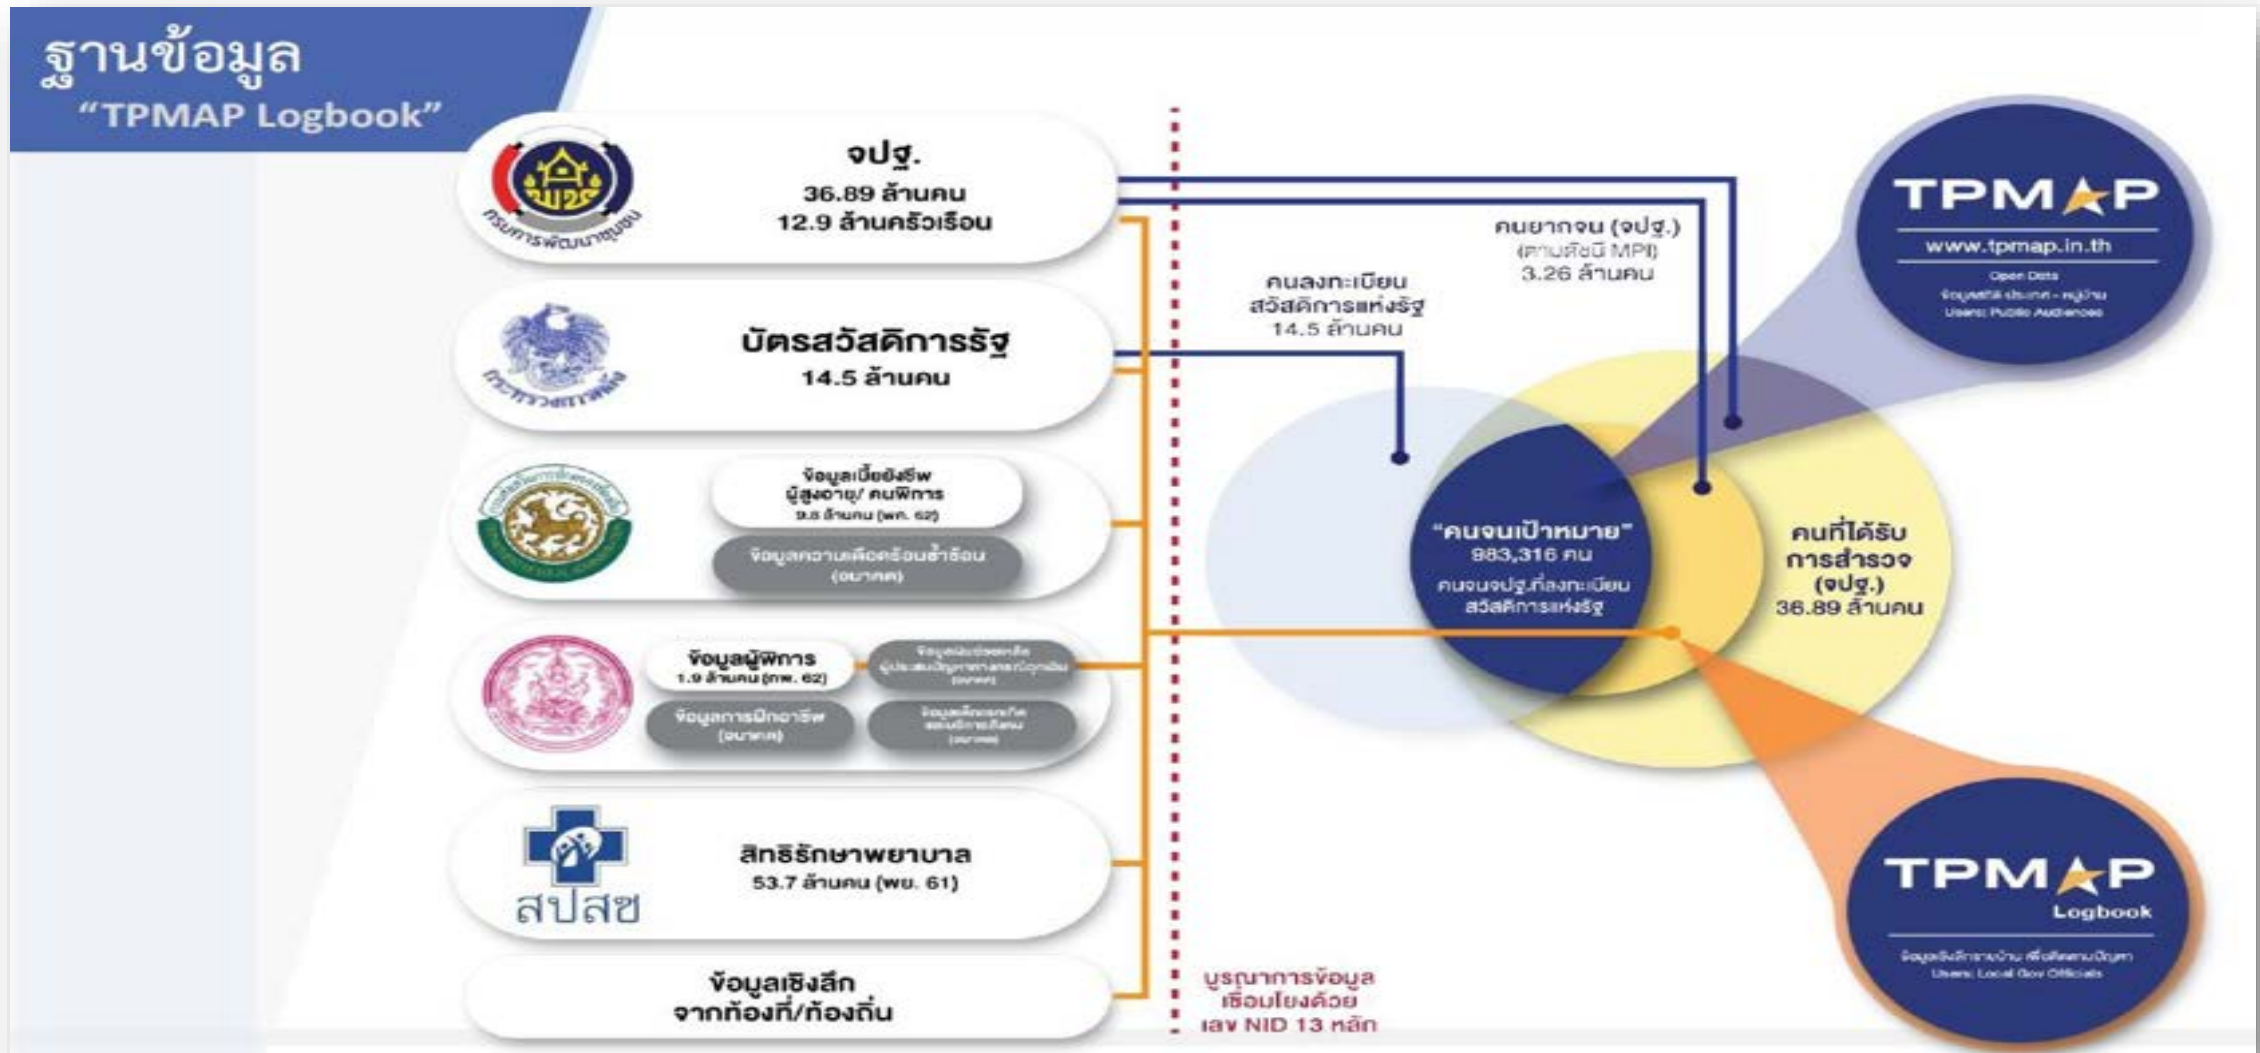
ฐานข้อมูล
"TPMAP Logbook"

กรมการพัฒนาชุมชน

จปฐ.
36.89 ล้านคน
12.9 ล้านครัวเรือน

กระทรวงการคลัง

บัตรสวัสดิการรัฐ
14.5 ล้านคน

ข้อมูลเบี้ยยังชีพ ผู้สูงอายุ/ คนพิการ
9.8 ล้านคน (พค. 62)

ข้อมูลความเดือดร้อนซ้ำซ้อน (อนาคต)

ข้อมูลผู้พิการ
1.9 ล้านคน (กพ. 62)

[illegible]

ข้อมูลการฝึกอาชีพ (อนาคต)

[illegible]

สปสช

สิทธิรักษาพยาบาล
53.7 ล้านคน (พย. 61)

ข้อมูลเชิงลึก
จากท้องที่/ท้องถิ่น

บูรณาการข้อมูล
เชื่อมโยงด้วย
เลข NID 13 หลัก

คนยากจน (จปฐ.)
(ตามดัชนี MPI)
3.26 ล้านคน

คนลงทะเบียน
สวัสดิการแห่งรัฐ
14.5 ล้านคน

"คนจนเป้าหมาย"
983,316 คน
คนจนจปฐ.ที่ลงทะเบียน
สวัสดิการแห่งรัฐ

คนที่ได้รับ
การสำรวจ
(จปฐ.)
36.89 ล้านคน

TPMAP
www.tpmap.in.th
Open Data
ข้อมูลสถิติ ประเทศ - หมู่บ้าน
Users: Public Audiences

TPMAP
Logbook
ข้อมูลเชิงลึกรายบ้าน เพื่อติดตามปัญหา
Users: Local Gov Officials